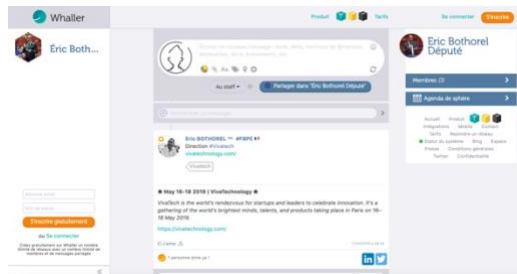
Whaller

Produit Tarifs Se connecter S'inscrire

Éric Both...

Écrivez ici votre message : texte, liens, mentions de @membres, #hashtags, emojis...

Au staff ▾ Partager dans "Éric Bothorel Député"

Éric BOTHOREL ™ · #FBPC
Direction #Vivatech
vivatechnology.com/

VivaTech

● May 16-18 2019 | VivaTechnology ●

VivaTech is the world's rendezvous for startups and leaders to celebrate innovation. It's a gathering of the world's brightest minds, talents, and products taking place in Paris on 16-18 May 2019.

https://vivatechnology.com/

J'aime

1 personne aime ça !

Éric Bothorel Député

Membres (3)

Agenda de sphère

Accueil Produit Intégrations Mobile Contact Tarifs Rejoindre un réseau Statut du système Blog Equipe Presse Conditions générales Twitter Confidentialité

Adresse email
Mot de passe
S'inscrire gratuitement
ou Se connecter
Créez gratuitement sur Whaller un nombre illimité de réseaux avec un nombre illimité de membres et de messages partagés